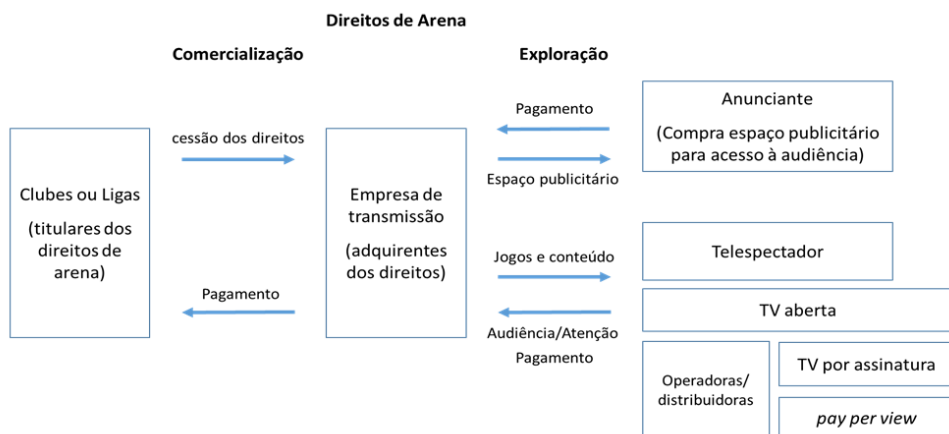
Direitos de Arena

Comercialização

Exploração

Clubes ou Ligas

(titulares dos direitos de arena)

cessão dos direitos

Pagamento

Empresa de transmissão

(adquirentes dos direitos)

Pagamento

Espaço publicitário

Anunciante

(Compra espaço publicitário para acesso à audiência)

Jogos e conteúdo

Audiência/Atenção

Pagamento

Telespectador

TV aberta

Operadoras/ distribuidoras

TV por assinatura

pay per view